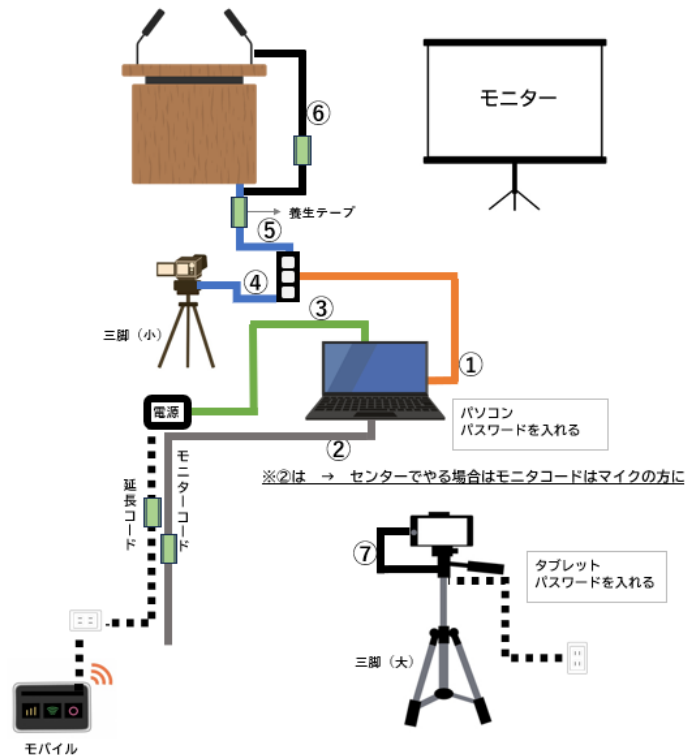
モニター

⑥

養生テープ

⑤

④

③

三脚（小）

①

電源

パソコン
パスワードを入れる

②

※②は　→　センターでやる場合はモニタコードはマイクの方に

延長コード

モニターコード

⑦

タブレット
パスワードを入れる

三脚（大）

モバイル